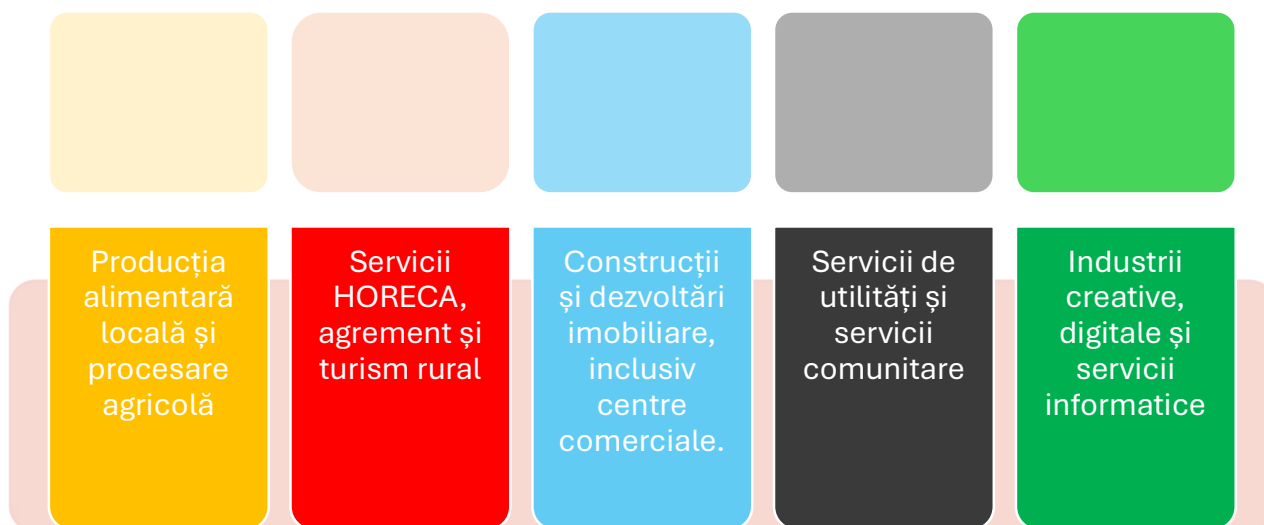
Producția alimentară locală și procesare agricolă

Servicii HORECA, agrement și turism rural

Construcții și dezvoltări imobiliare, inclusiv centre comerciale.

Servicii de utilități și servicii comunitare

Industrii creative, digitale și servicii informatice